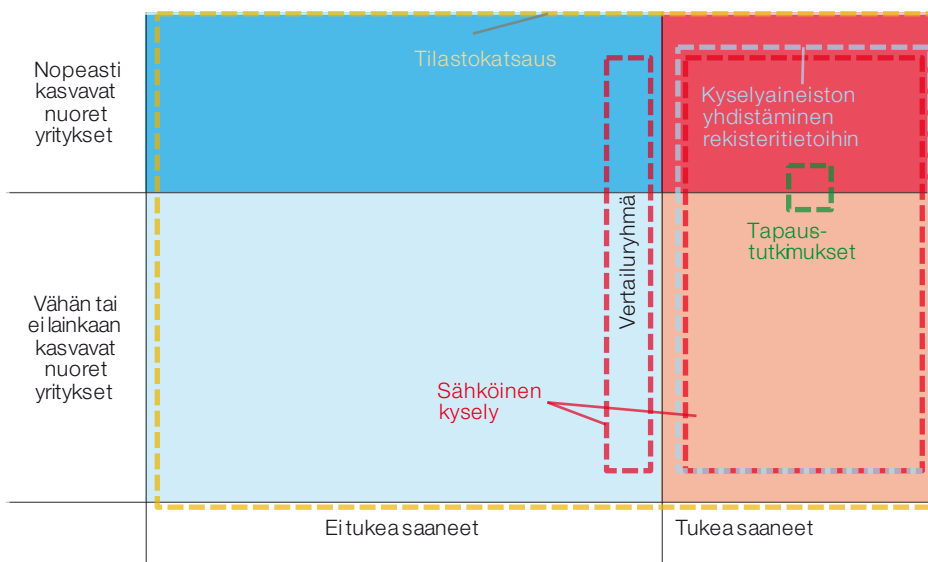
Nopeasti kasvavat nuoret yritykset

Vähän tai ei lainkaan kasvavat nuoret yritykset

Tilastokatsaus

Kyselyaineiston yhdistäminen rekisteritietoihin

Tapaustutkimukset

Vertailuryhmä

Sähköinen kysely

Ei tukea saaneet

Tukea saaneet